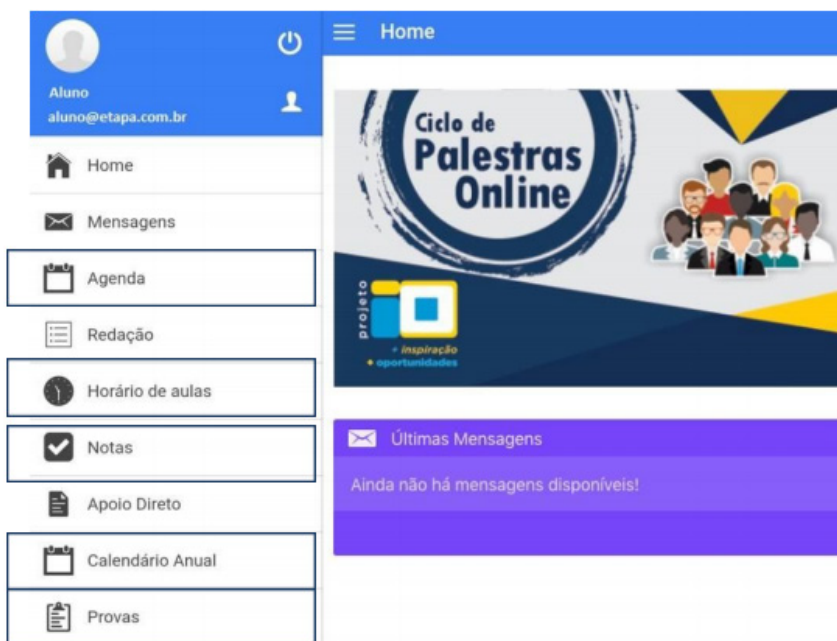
Aluno
aluno@etapa.com.br

Home
Mensagens
Agenda
Redação
Horário de aulas
Notas
Apoio Direto
Calendário Anual
Provas

Home

Ciclo de Palestras Online

projeto
+ inspiração
+ oportunidades

Últimas Mensagens
Ainda não há mensagens disponíveis!